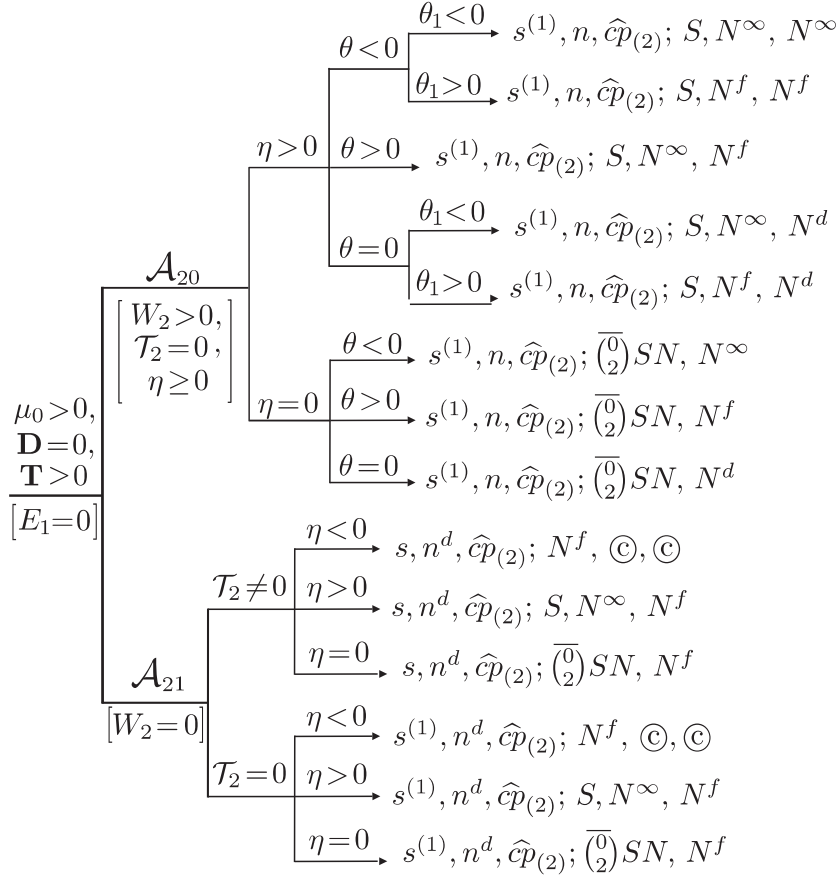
$\mu_0 > 0$, $\mathbf{D} = 0$, $\mathbf{T} > 0$

$[E_1 = 0]$

$\mathcal{A}_{20}$

$\begin{bmatrix} W_2 > 0, \\ \mathcal{T}_2 = 0, \\ \eta \geq 0 \end{bmatrix}$

$\eta > 0$

$\theta < 0$

$\theta_1 < 0$ $s^{(1)}, n, \widehat{cp}_{(2)};\ S, N^{\infty},\ N^{\infty}$

$\theta_1 > 0$ $s^{(1)}, n, \widehat{cp}_{(2)};\ S, N^{f},\ N^{f}$

$\theta > 0$ $s^{(1)}, n, \widehat{cp}_{(2)};\ S, N^{\infty},\ N^{f}$

$\theta = 0$

$\theta_1 < 0$ $s^{(1)}, n, \widehat{cp}_{(2)};\ S, N^{\infty},\ N^{d}$

$\theta_1 > 0$ $s^{(1)}, n, \widehat{cp}_{(2)};\ S, N^{f},\ N^{d}$

$\eta = 0$

$\theta < 0$ $s^{(1)}, n, \widehat{cp}_{(2)};\ \overline{\binom{0}{2}}SN,\ N^{\infty}$

$\theta > 0$ $s^{(1)}, n, \widehat{cp}_{(2)};\ \overline{\binom{0}{2}}SN,\ N^{f}$

$\theta = 0$ $s^{(1)}, n, \widehat{cp}_{(2)};\ \overline{\binom{0}{2}}SN,\ N^{d}$

$\mathcal{A}_{21}$

$[W_2 = 0]$

$\mathcal{T}_2 \neq 0$

$\eta < 0$ $s, n^{d}, \widehat{cp}_{(2)};\ N^{f},$ ⓒ, ⓒ

$\eta > 0$ $s, n^{d}, \widehat{cp}_{(2)};\ S, N^{\infty},\ N^{f}$

$\eta = 0$ $s, n^{d}, \widehat{cp}_{(2)};\ \overline{\binom{0}{2}}SN,\ N^{f}$

$\mathcal{T}_2 = 0$

$\eta < 0$ $s^{(1)}, n^{d}, \widehat{cp}_{(2)};\ N^{f},$ ⓒ, ⓒ

$\eta > 0$ $s^{(1)}, n^{d}, \widehat{cp}_{(2)};\ S, N^{\infty},\ N^{f}$

$\eta = 0$ $s^{(1)}, n^{d}, \widehat{cp}_{(2)};\ \overline{\binom{0}{2}}SN,\ N^{f}$